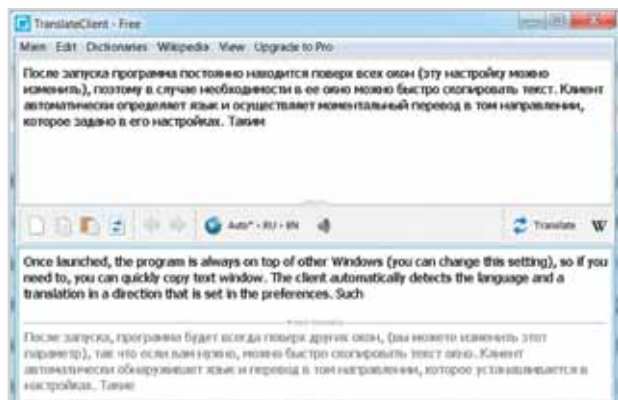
TranslateClient - Free

Main Edit Dictionaries Wikipedia View Upgrade to Pro

После запуска программа постоянно находится поверх всех окон (эту настройку можно изменить), поэтому в случае необходимости в ее окно можно быстро скопировать текст. Клиент автоматически определяет язык и осуществляет моментальный перевод в том направлении, которое задано в его настройках. Таким

Auto* - RU - EN

Translate W

Once launched, the program is always on top of other Windows (you can change this setting), so if you need to, you can quickly copy text window. The client automatically detects the language and a translation in a direction that is set in the preferences. Such

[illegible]

После запуска, программа будет всегда поверх других окон, (вы можете изменить этот параметр), так что если вам нужно, можно быстро скопировать текст окно. Клиент автоматически обнаруживает язык и перевод в том направлении, которое устанавливается в настройках. Такие